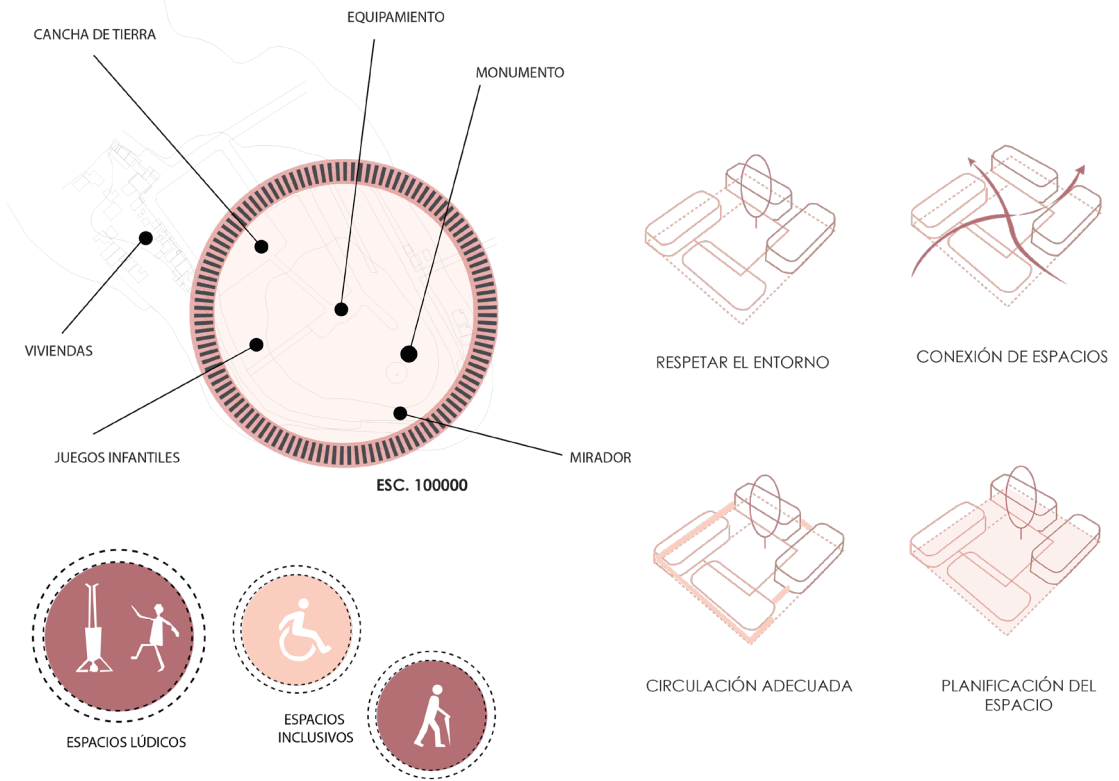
CANCHA DE TIERRA

EQUIPAMIENTO

MONUMENTO

VIVIENDAS

JUEGOS INFANTILES

MIRADOR

ESC. 100000

RESPETAR EL ENTORNO

CONEXIÓN DE ESPACIOS

CIRCULACIÓN ADECUADA

PLANIFICACIÓN DEL ESPACIO

ESPACIOS LÚDICOS

ESPACIOS INCLUSIVOS